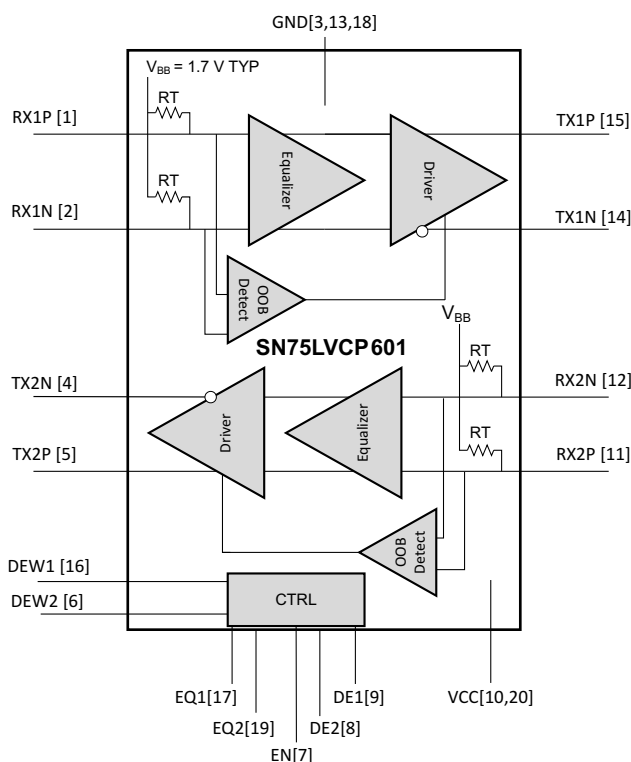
GND[3,13,18]

$V_{BB}$ = 1.7 V TYP

RX1P [1]

RT

RT

RX1N [2]

Equalizer

Driver

TX1P [15]

TX1N [14]

OOB Detect

$V_{BB}$

SN75LVCP601

RT

TX2N [4]

Driver

Equalizer

RX2N [12]

RT

TX2P [5]

RX2P [11]

OOB Detect

DEW1 [16]

DEW2 [6]

CTRL

EQ1[17]

EQ2[19]

EN[7]

DE2[8]

DE1[9]

VCC[10,20]